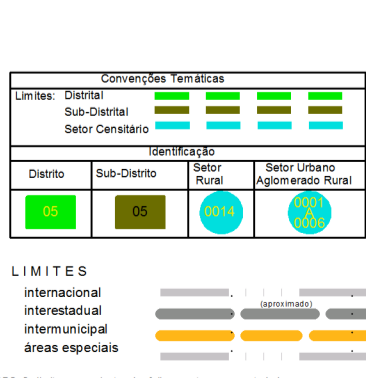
Convenções Temáticas

Limites: Distrital
Sub-Distrital
Setor Censitário

Identificação

| Distrito | Sub-Distrito | Setor Rural | Setor Urbano Aglomerado Rural |
|---|---|---|---|
| 05 | 05 | 0014 | 0001 A 0006 |

LIMITES
internacional
interestadual
(aproximado)
intermunicipal
áreas especiais